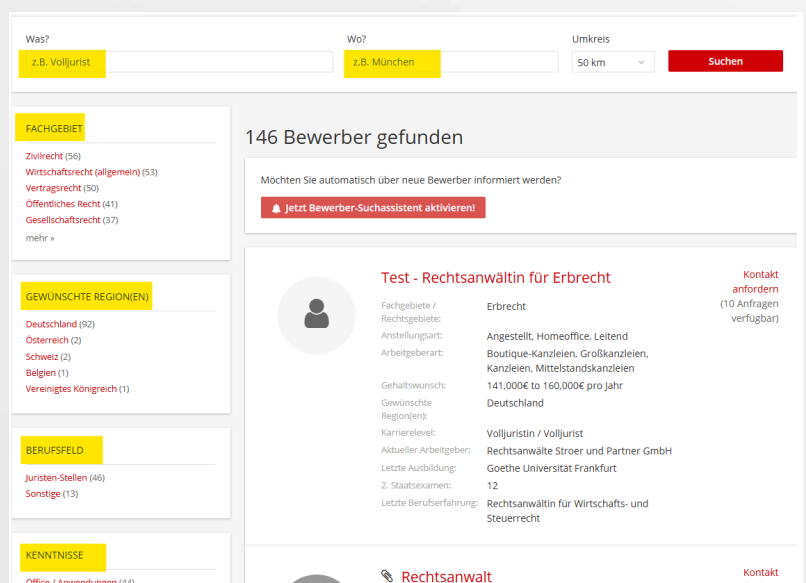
Was?
z.B. Volljurist

Wo?
z.B. München

Umkreis
50 km

Suchen

FACHGEBIET
Zivilrecht (56)
Wirtschaftsrecht (allgemein) (53)
Vertragsrecht (50)
Öffentliches Recht (41)
Gesellschaftsrecht (37)
mehr »

GEWÜNSCHTE REGION(EN)
Deutschland (92)
Österreich (2)
Schweiz (2)
Belgien (1)
Vereinigtes Königreich (1)

BERUFSFELD
Juristen-Stellen (46)
Sonstige (13)

KENNTNISSE
Office / Anwendungen (44)

146 Bewerber gefunden

Möchten Sie automatisch über neue Bewerber informiert werden?

Jetzt Bewerber-Suchassistent aktivieren!

Test - Rechtsanwältin für Erbrecht

Kontakt anfordern
(10 Anfragen verfügbar)

| | |
|---|---|
| Fachgebiete / Rechtsgebiete: | Erbrecht |
| Anstellungsart: | Angestellt, Homeoffice, Leitend |
| Arbeitgeberart: | Boutique-Kanzleien, Großkanzleien, Kanzleien, Mittelstandskanzleien |
| Gehaltswunsch: | 141,000€ to 160,000€ pro Jahr |
| Gewünschte Region(en): | Deutschland |
| Karrierelevel: | Volljuristin / Volljurist |
| Aktueller Arbeitgeber: | Rechtsanwälte Stroer und Partner GmbH |
| Letzte Ausbildung: | Goethe Universität Frankfurt |
| 2. Staatsexamen: | 12 |
| Letzte Berufserfahrung: | Rechtsanwältin für Wirtschafts- und Steuerrecht |

Rechtsanwalt

Kontakt